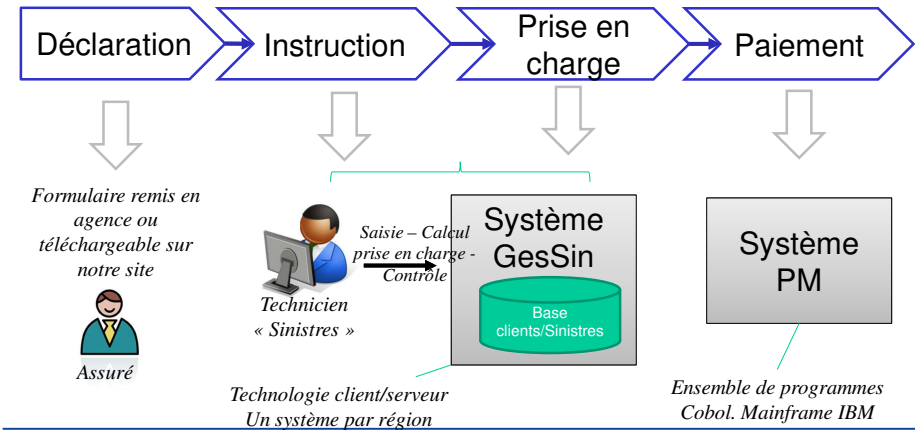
Déclaration

Instruction

Prise en charge

Paiement

Formulaire remis en agence ou téléchargeable sur notre site

Assuré

Technicien « Sinistres »

Saisie – Calcul prise en charge - Contrôle

Système GesSin

Base clients/Sinistres

Système PM

Technologie client/serveur
Un système par région

Ensemble de programmes Cobol. Mainframe IBM